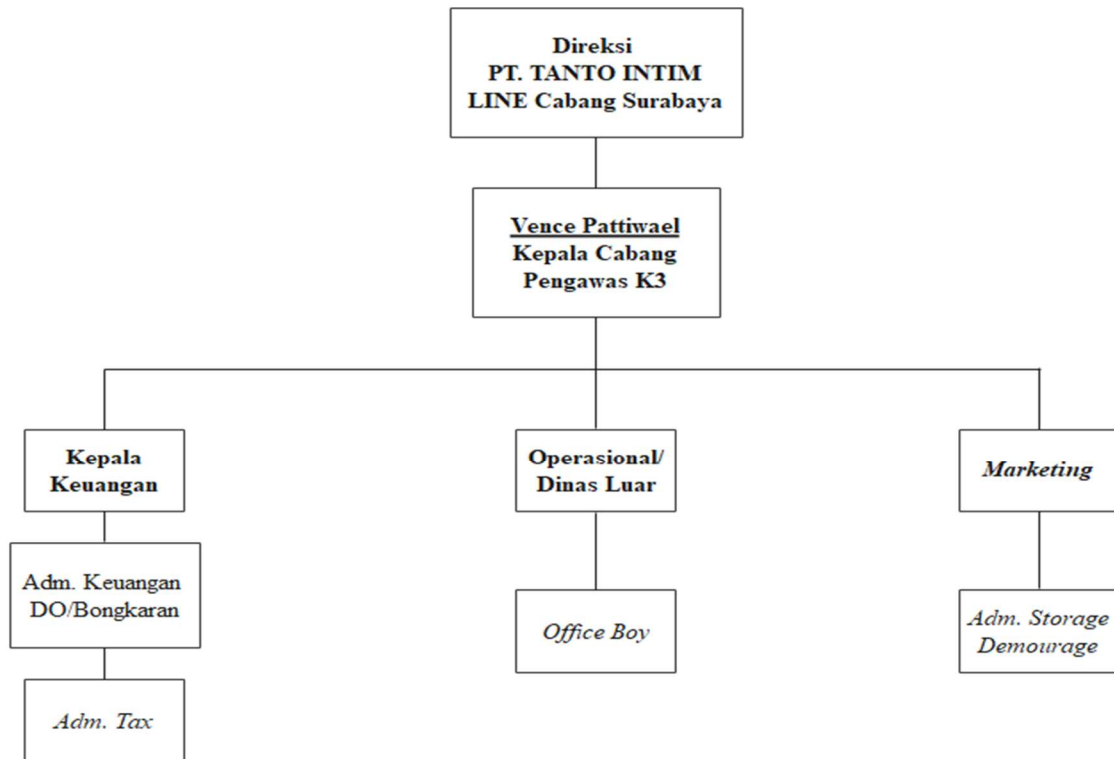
Direksi
PT. TANTO INTIM
LINE Cabang Surabaya

Vence Pattiwael
Kepala Cabang
Pengawas K3

Kepala Keuangan

Operasional/ Dinas Luar

Marketing

Adm. Keuangan DO/Bongkaran

Office Boy

Adm. Storage Demourage

Adm. Tax